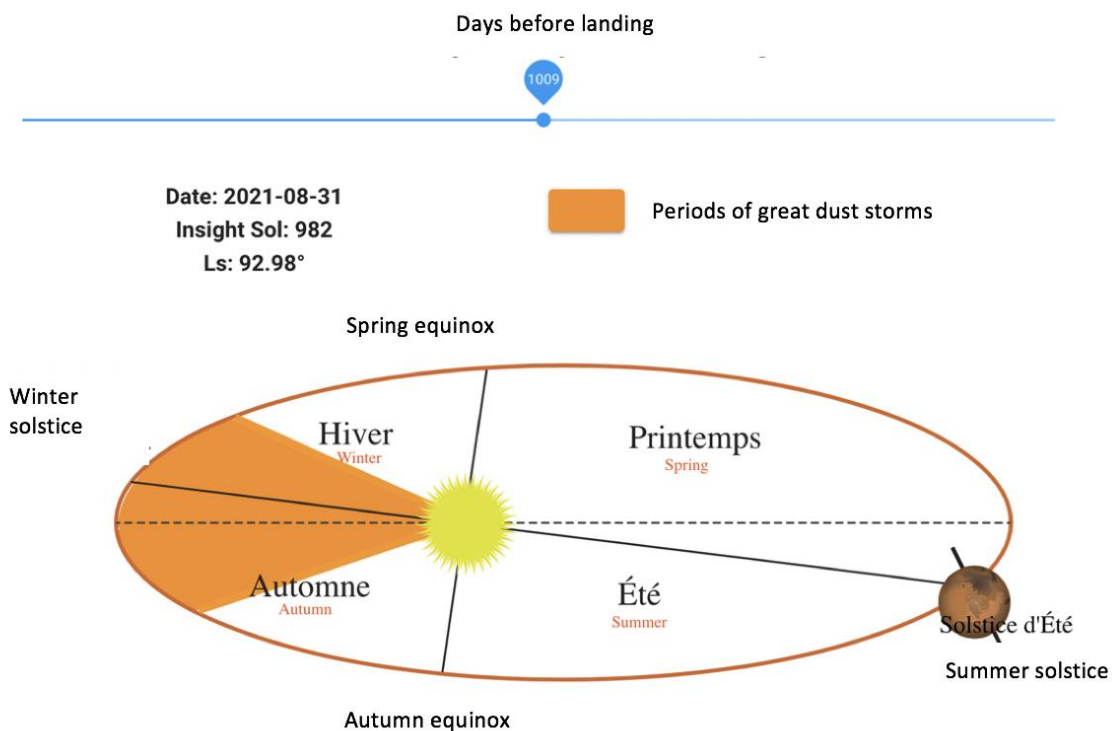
Days before landing

1009

Date: 2021-08-31
Insight Sol: 982
Ls: 92.98°

Periods of great dust storms

Spring equinox

Winter solstice

Hiver
Winter

Printemps
Spring

Automne
Autumn

Été
Summer

Solstice d'Été

Summer solstice

Autumn equinox